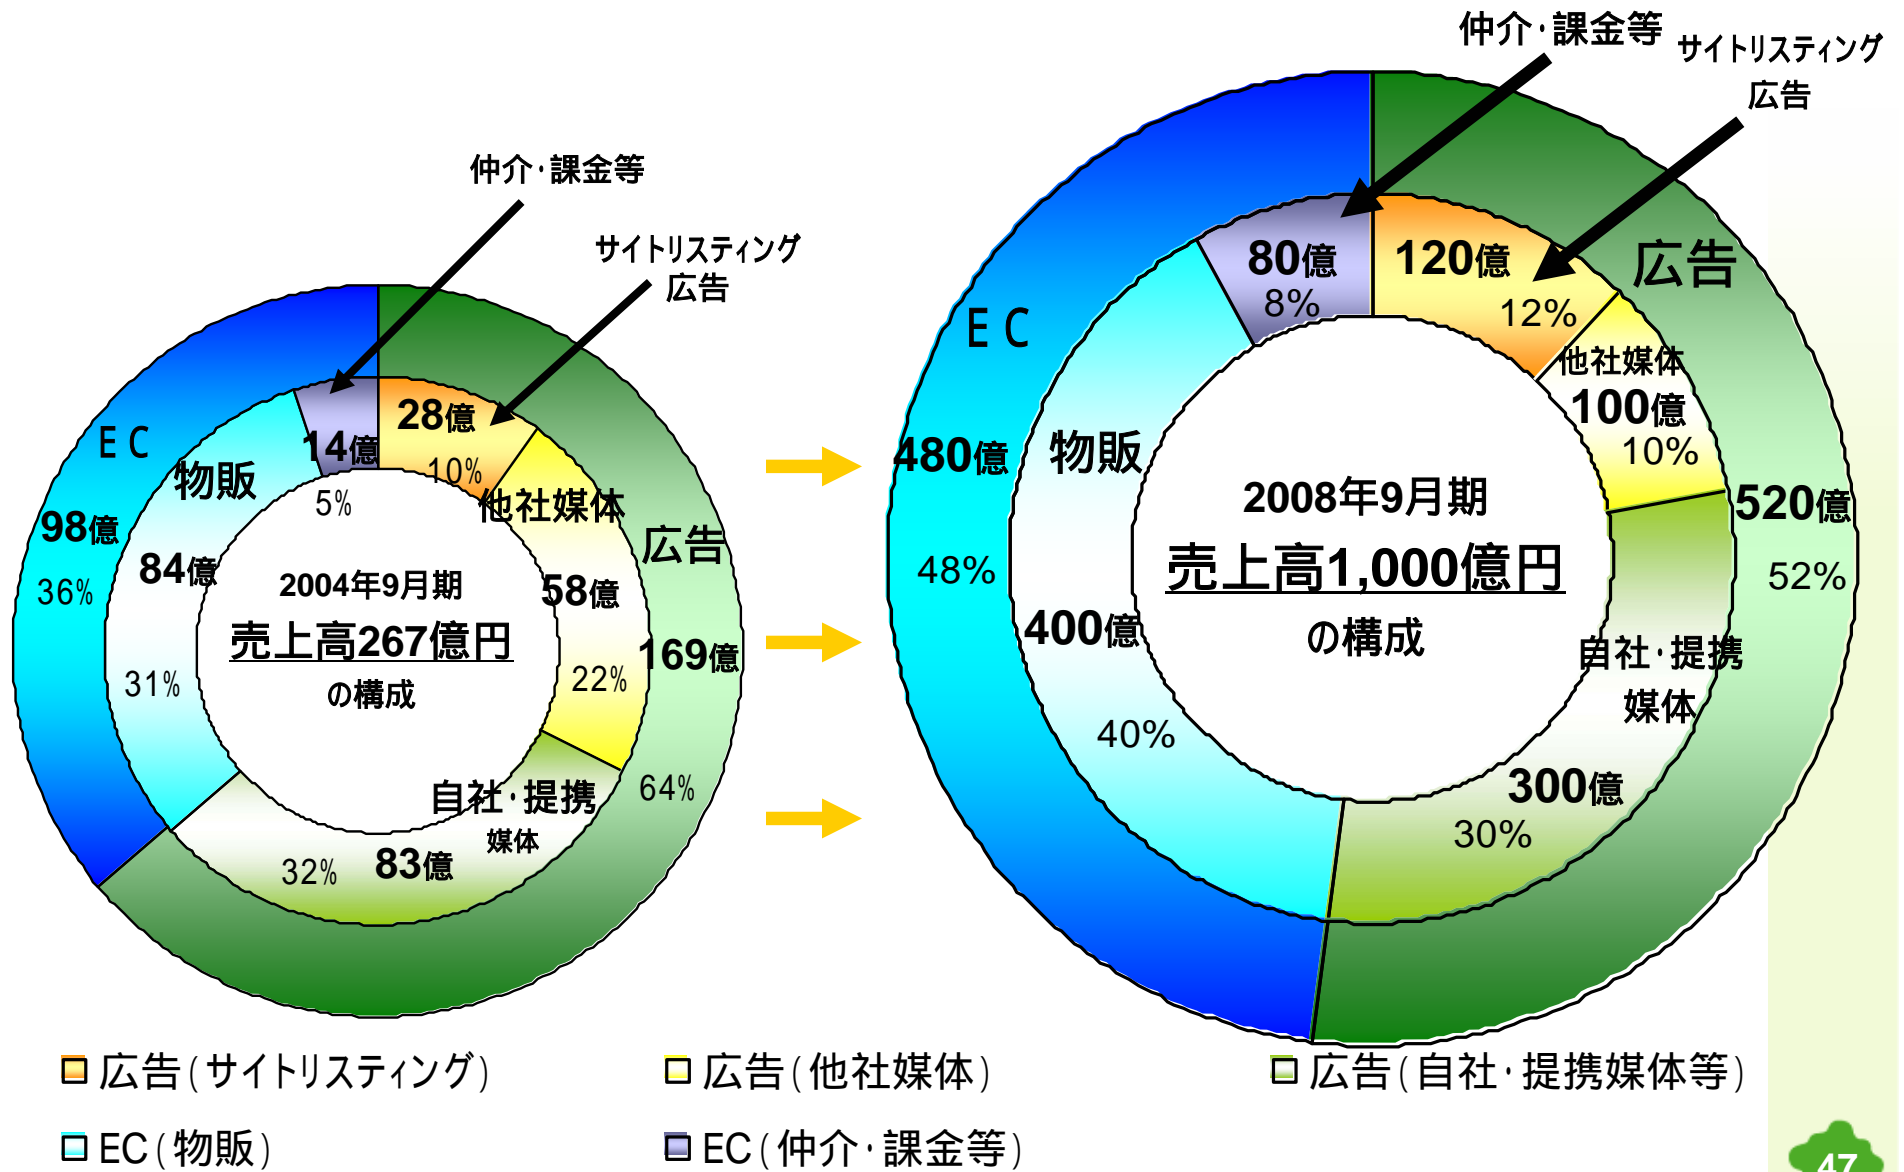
仲介・課金等

サイトリスティング
広告

EC

98億
36%

物販
84億
31%

14億
5%

28億
10%

他社媒体
58億
22%

広告
169億
64%

自社・提携
媒体
83億
32%

2004年9月期
売上高267億円
の構成

仲介・課金等

サイトリスティング
広告

EC
480億
48%

物販
400億
40%

80億
8%

120億
12%

他社媒体
100億
10%

広告
520億
52%

自社・提携
媒体
300億
30%

2008年9月期
売上高1,000億円
の構成

広告（サイトリスティング）　広告（他社媒体）　広告（自社・提携媒体等）
EC（物販）　EC（仲介・課金等）

47